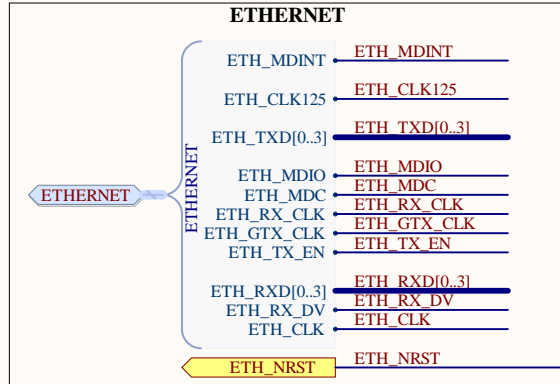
ETHERNET

ETHERNET

ETHERNET

ETH_MDINT
ETH_CLK125
ETH_TXD[0..3]
ETH_MDIO
ETH_MDC
ETH_RX_CLK
ETH_GTX_CLK
ETH_TX_EN
ETH_RXD[0..3]
ETH_RX_DV
ETH_CLK

ETH_MDINT
ETH_CLK125
ETH_TXD[0..3]
ETH_MDIO
ETH_MDC
ETH_RX_CLK
ETH_GTX_CLK
ETH_TX_EN
ETH_RXD[0..3]
ETH_RX_DV
ETH_CLK

ETH_NRST
ETH_NRST